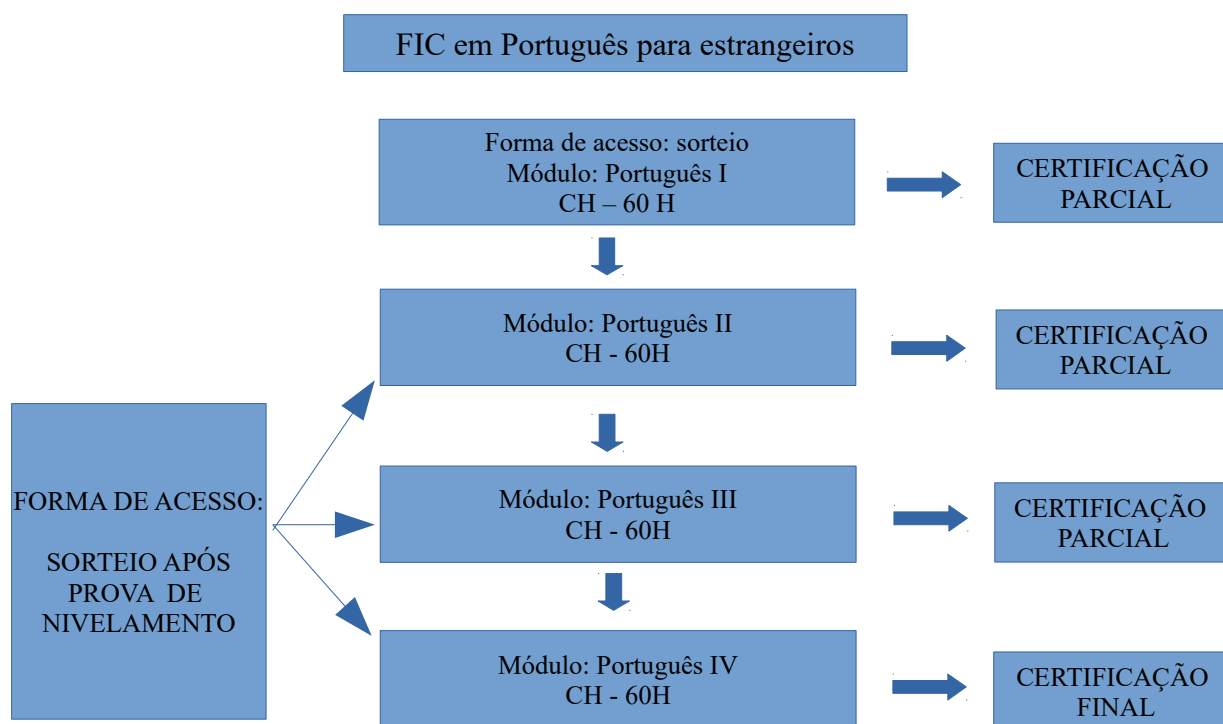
FIC em Português para estrangeiros

Forma de acesso: sorteio
Módulo: Português I
CH – 60 H

CERTIFICAÇÃO PARCIAL

Módulo: Português II
CH - 60H

CERTIFICAÇÃO PARCIAL

FORMA DE ACESSO:

SORTEIO APÓS PROVA DE NIVELAMENTO

Módulo: Português III
CH - 60H

CERTIFICAÇÃO PARCIAL

Módulo: Português IV
CH - 60H

CERTIFICAÇÃO FINAL